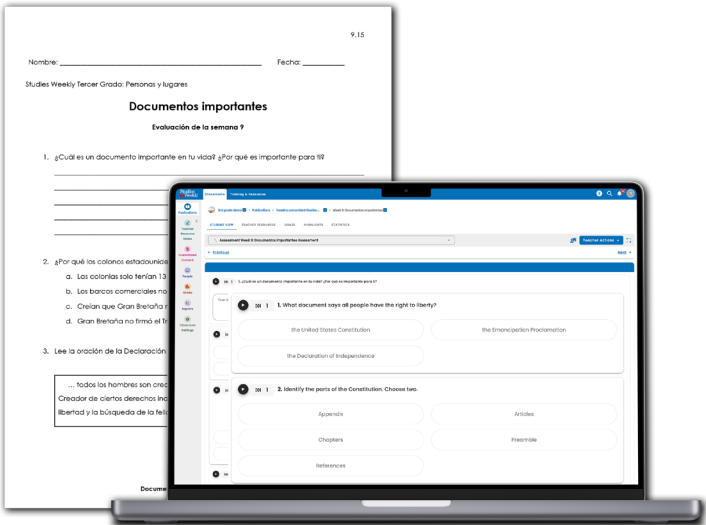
9.15

Nombre: ___________________________ Fecha: __________

Studies Weekly Tercer Grado: Personas y lugares

Documentos importantes

Evaluación de la semana 9

1. ¿Cuál es un documento importante en tu vida? ¿Por qué es importante para ti?

2. ¿Por qué los colonos estadouni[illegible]

a. Las colonias solo tenían 13 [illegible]

b. Los barcos comerciales n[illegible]

c. Creían que Gran Bretaña n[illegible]

d. Gran Bretaña no firmó el Tr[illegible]

3. Lee la oración de la Declaración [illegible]

... todos los hombres son crea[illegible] Creador de ciertos derechos ina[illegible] libertad y la búsqueda de la feli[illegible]

Docume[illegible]

Studies Weekly

Classroom Training & resources

Publications

Calendar

Resource library

Assignment Center

Tenants

Grades

Reports

Classroom Settings

3rd grade demo > Publications > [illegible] > Week 9: Documentos importantes

STUDENT VIEW TEACHER RESOURCES ISSUES HIGHLIGHTS STATISTICS

Assessment Week 9: Documentos importantes Assessment

Teacher Actions

Previous

Next

1. ¿Cuál es un documento importante en tu vida? ¿Por qué es importante para ti?

1. What document says all people have the right to liberty?

the United States Constitution

the Emancipation Proclamation

the Declaration of Independence

2. Identify the parts of the Constitution. Choose two.

Appendix

Articles

Chapters

Preamble

References